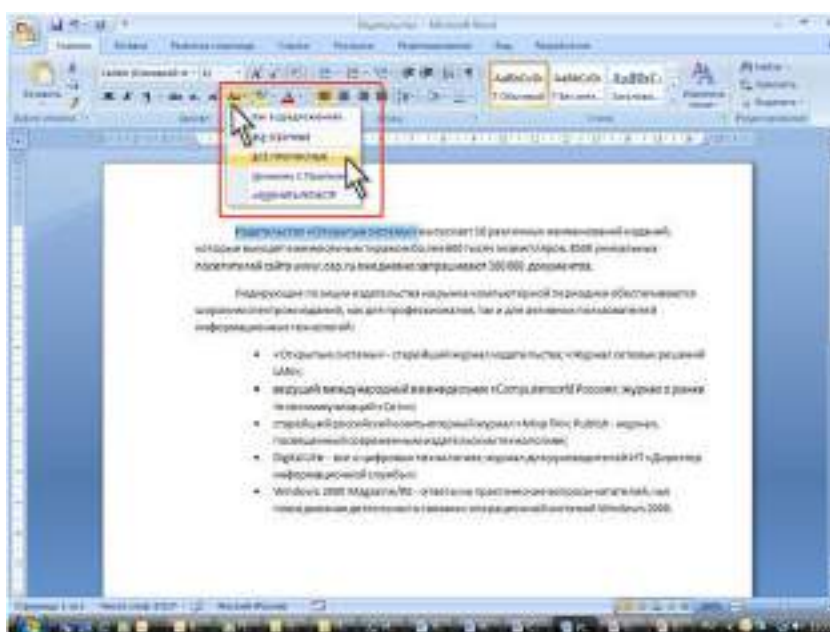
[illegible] - Microsoft Word

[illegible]

Все прописные

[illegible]

Издательство «Открытые системы» выпускает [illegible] различных наименований изданий, которые выходят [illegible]

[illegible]

• «Открытые системы» – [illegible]

• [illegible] Computerworld Россия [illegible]

• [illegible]

• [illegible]

• Windows 2000 Magazine/RE – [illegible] Windows 2000.